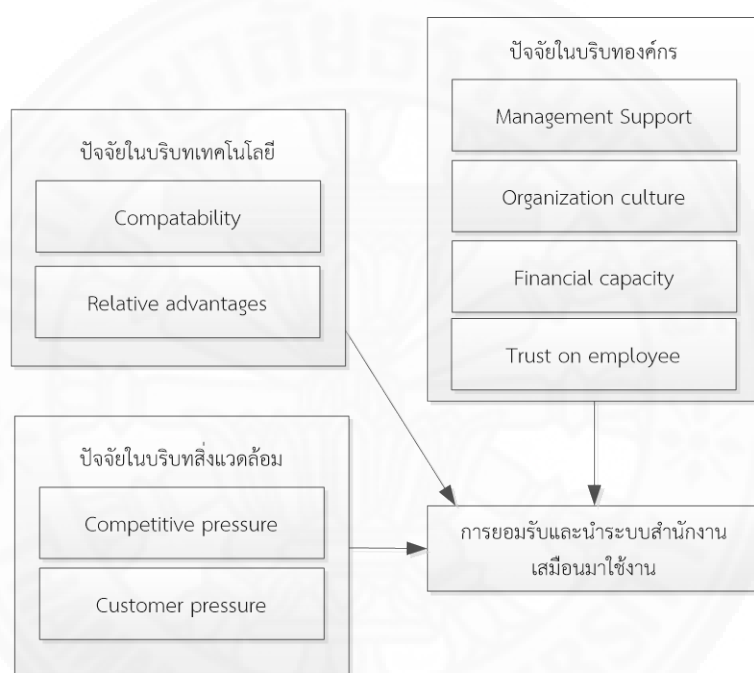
ปัจจัยในบริบทองค์กร

Management Support

Organization culture

Financial capacity

Trust on employee

ปัจจัยในบริบทเทคโนโลยี

Compatability

Relative advantages

ปัจจัยในบริบทสิ่งแวดล้อม

Competitive pressure

Customer pressure

การยอมรับและนำระบบสำนักงานเสมือนมาใช้งาน